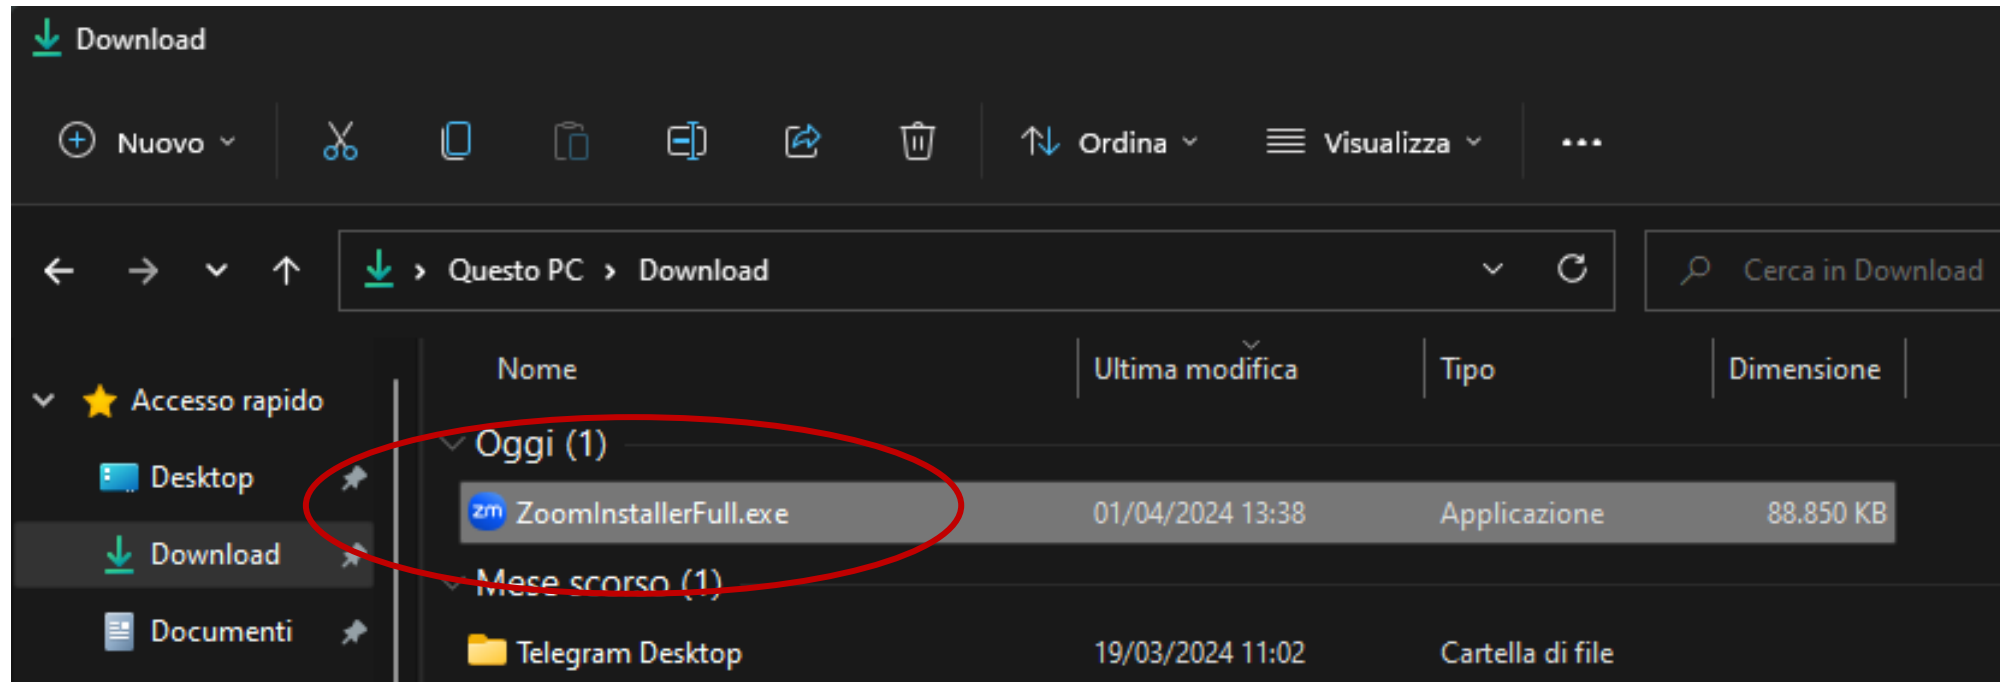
Download

Nuovo Ordina Visualizza ...

Questo PC › Download

Cerca in Download

Accesso rapido
Desktop
Download
Documenti

| Nome | Ultima modifica | Tipo | Dimensione |
|---|---|---|---|
| Oggi (1) | | | |
| ZoomInstallerFull.exe | 01/04/2024 13:38 | Applicazione | 88.850 KB |
| Mese scorso (1) | | | |
| Telegram Desktop | 19/03/2024 11:02 | Cartella di file | |